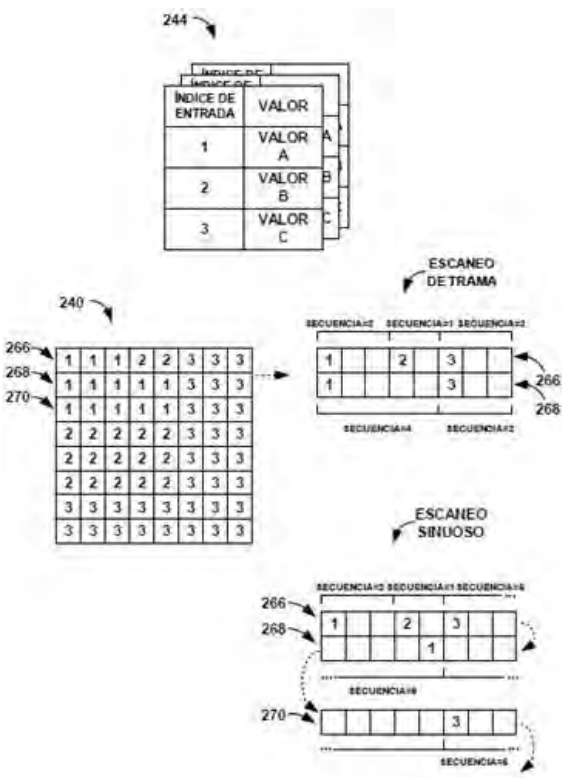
244

ÍNDICE DE
ÍNDICE DE

| ÍNDICE DE ENTRADA | VALOR |
|---|---|
| 1 | VALOR A |
| 2 | VALOR B |
| 3 | VALOR C |

A
B
C

ESCANEO DE TRAMA

240

266
268
270

| 1 | 1 | 1 | 2 | 2 | 3 | 3 | 3 |
|---|---|---|---|---|---|---|---|
| 1 | 1 | 1 | 1 | 1 | 3 | 3 | 3 |
| 1 | 1 | 1 | 1 | 1 | 3 | 3 | 3 |
| 2 | 2 | 2 | 2 | 2 | 3 | 3 | 3 |
| 2 | 2 | 2 | 2 | 2 | 3 | 3 | 3 |
| 2 | 2 | 2 | 2 | 2 | 3 | 3 | 3 |
| 3 | 3 | 3 | 3 | 3 | 3 | 3 | 3 |
| 3 | 3 | 3 | 3 | 3 | 3 | 3 | 3 |

SECUENCIA=2 SECUENCIA=1 SECUENCIA=2

| 1 | | 2 | | 3 | | |
|---|---|---|---|---|---|---|
| 1 | | | | 3 | | |

266
268

SECUENCIA=4 SECUENCIA=2

ESCANEO SINUOSO

SECUENCIA=2 SECUENCIA=1 SECUENCIA=6

266
268

| 1 | | | 2 | | 3 | | |
|---|---|---|---|---|---|---|---|
| | | | | 1 | | | |

SECUENCIA=8

270

| | | | | | 3 | | |
|---|---|---|---|---|---|---|---|

SECUENCIA=6